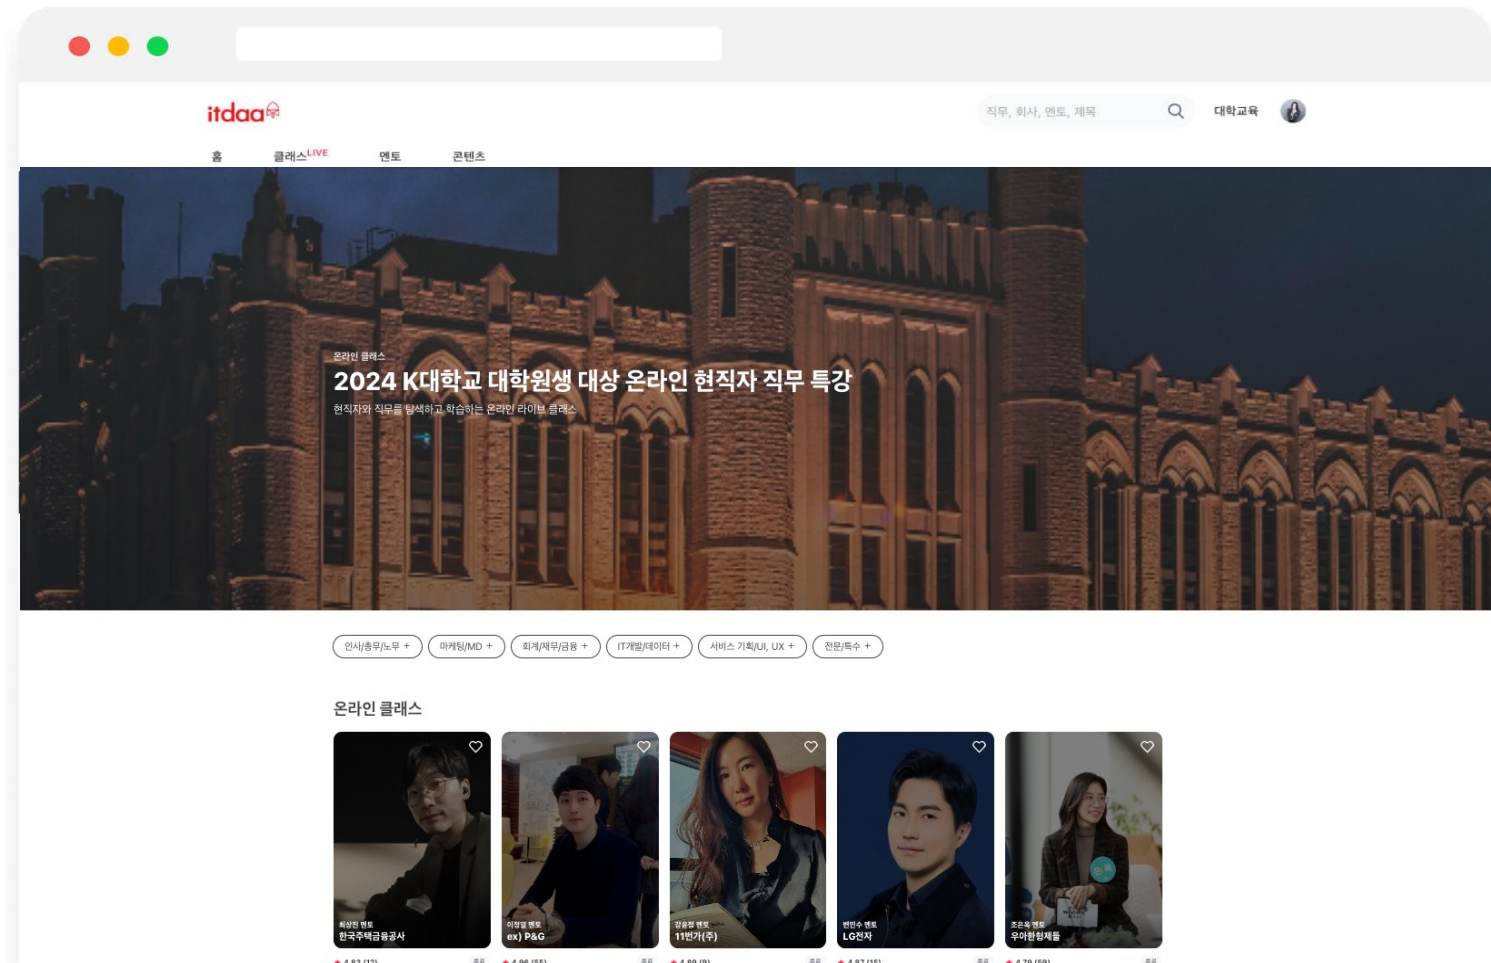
itdaa

직무, 회사, 멘토, 제목

대학교육

홈 클래스LIVE 멘토 콘텐츠

온라인 클래스

2024 K대학교 대학원생 대상 온라인 현직자 직무 특강

현직자와 직무를 탐색하고 학습하는 온라인 라이브 클래스

인사/총무/노무 + 마케팅/MD + 회계/재무/금융 + IT개발/데이터 + 서비스 기획/UI, UX + 전문/특수 +

온라인 클래스

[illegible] 멘토
한국주택금융공사

이정열 멘토
ex) P&G

강윤정 멘토
11번가(주)

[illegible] 멘토
LG전자

조은옥 멘토
우아한형제들

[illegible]